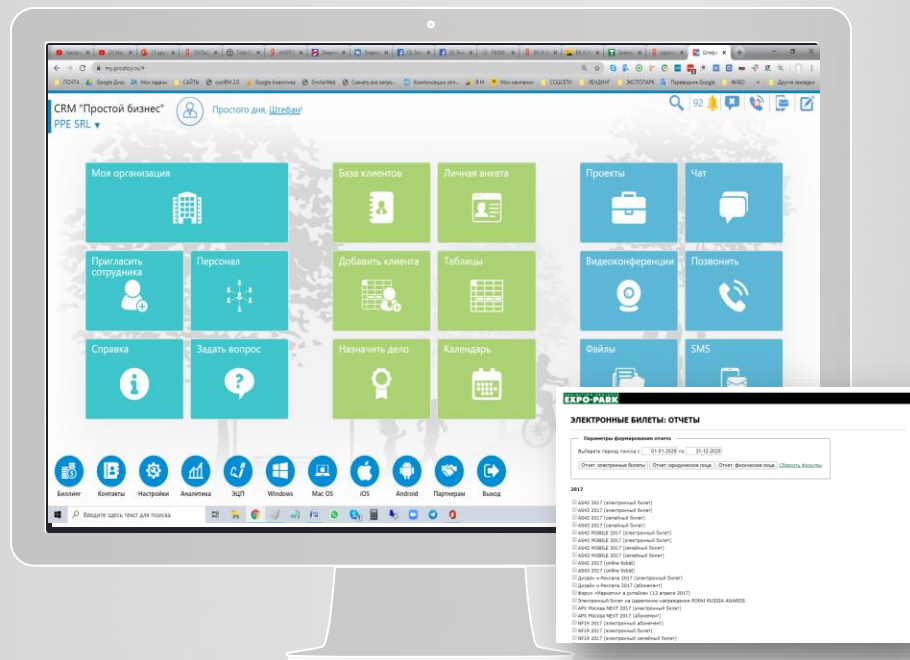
my.prostoy.ru/#

CRM "Простой бизнес"
PPE SRL ▾

Простого дня, Штефан!

92

Моя организация

База клиентов

Личная анкета

Проекты

Чат

Пригласить сотрудника

Персонал

Добавить клиента

Таблицы

Видеоконференции

Позвонить

Справка

Задать вопрос

Назначить дело

Календарь

Файлы

SMS

Биллинг

Контакты

Настройки

Аналитика

ЭЦП

Windows

Mac OS

iOS

Android

Партнерам

Выход

Введите здесь текст для поиска

EXPO-PARK

ЭЛЕКТРОННЫЕ БИЛЕТЫ: ОТЧЕТЫ

Параметры формирования отчета

Выберете период поиска с 01-01-2020 по 31-12-2020

Отчет: электронные билеты | Отчет: юридические лица | Отчет: физические лица | Сбросить фильтры

2017

AS42 2017 (электронный билет)
AS43 2017 (электронный билет)
AS42 2017 (семейный билет)
AS43 2017 (семейный билет)
AS42 MOBILE 2017 (электронный билет)
AS43 MOBILE 2017 (электронный билет)
AS42 MOBILE 2017 (семейный билет)
AS43 MOBILE 2017 (семейный билет)
AS42 2017 (online ticket)
AS43 2017 (online ticket)
Дизайн и Реклама 2017 (электронный билет)
Дизайн и Реклама 2017 (абонемент)
Форум «Маркетинг в ритейле» (13 апреля 2017)
Электронный билет на церемонию награждения POPAI RUSSIA AWARDS
АРХ Москва NEXT 2017 (электронный билет)
АРХ Москва NEXT 2017 (абонемент)
NF19 2017 (электронный абонемент)
NF19 2017 (электронный билет)
NF19 2017 (электронный семейный билет)